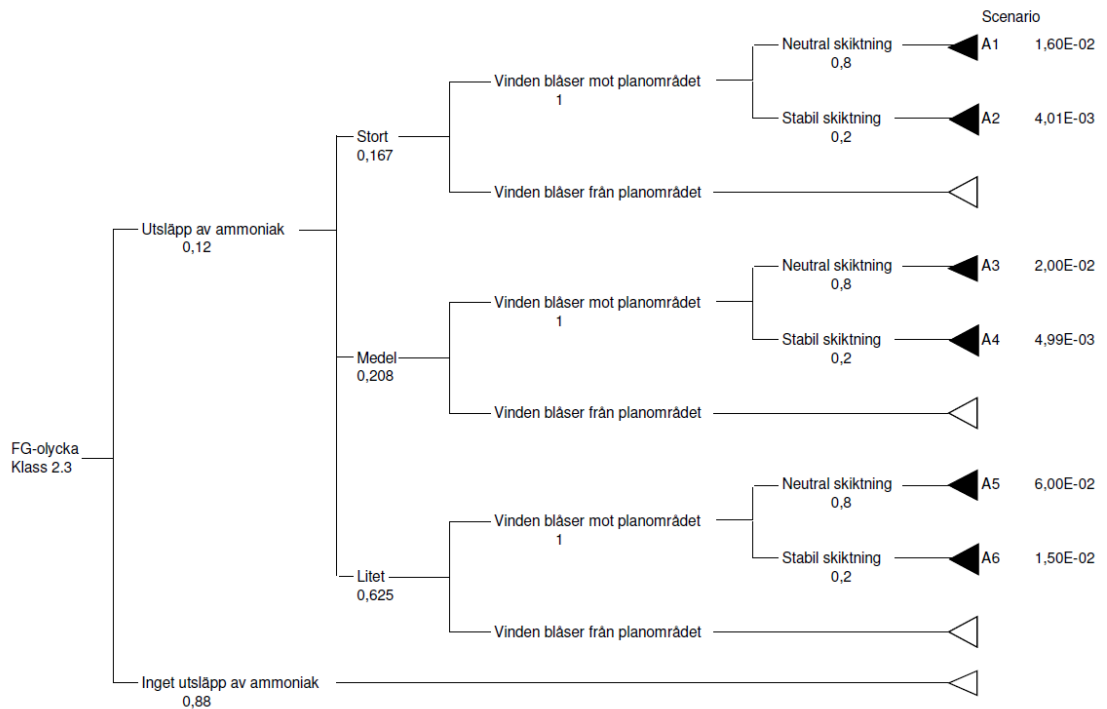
Scenario

FG-olycka
Klass 2.3

Utsläpp av ammoniak
0,12

Stort
0,167

Vinden blåser mot planområdet
1

Neutral skiktning
0,8

A1 1,60E-02

Stabil skiktning
0,2

A2 4,01E-03

Vinden blåser från planområdet

Medel
0,208

Vinden blåser mot planområdet
1

Neutral skiktning
0,8

A3 2,00E-02

Stabil skiktning
0,2

A4 4,99E-03

Vinden blåser från planområdet

Litet
0,625

Vinden blåser mot planområdet
1

Neutral skiktning
0,8

A5 6,00E-02

Stabil skiktning
0,2

A6 1,50E-02

Vinden blåser från planområdet

Inget utsläpp av ammoniak
0,88